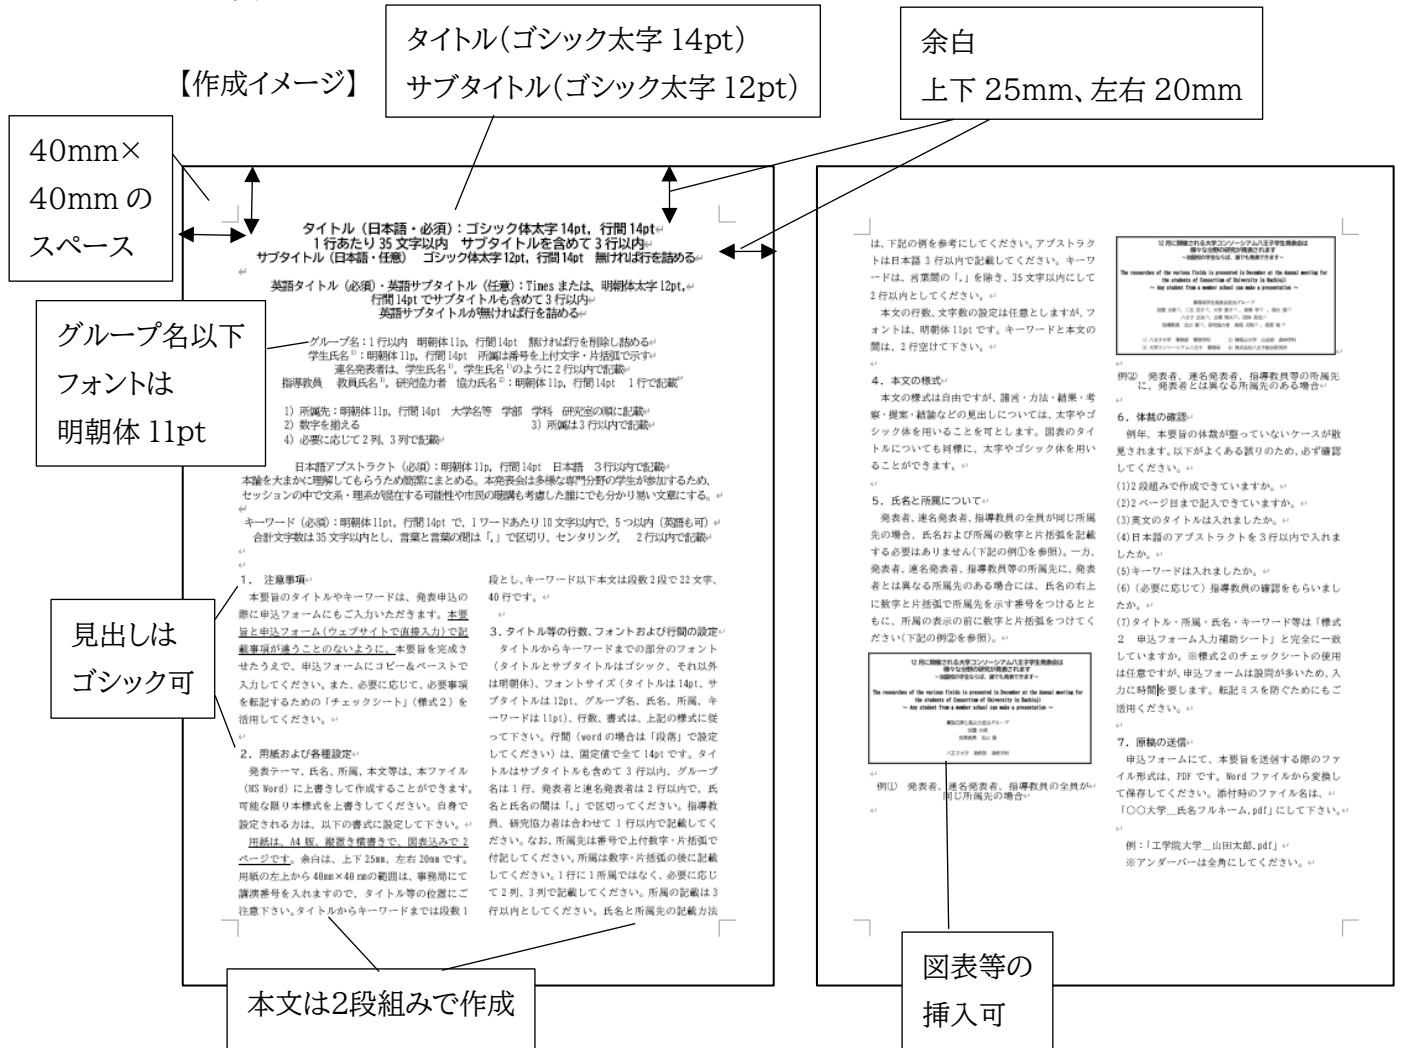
【作成イメージ】

タイトル(ゴシック太字 14pt)
サブタイトル(ゴシック太字 12pt)

余白
上下 25mm、左右 20mm

40mm×40mm のスペース

グループ名以下フォントは明朝体 11pt

見出しはゴシック可

本文は2段組みで作成

図表等の挿入可

タイトル（日本語・必須）：ゴシック体太字 14pt，行間 14pt
1 行あたり 35 文字以内 サブタイトルを含めて 3 行以内
サブタイトル（日本語・任意） ゴシック体太字 12pt，行間 14pt 無ければ行を詰める

英語タイトル（必須）・英語サブタイトル（任意）：Times または、明朝体太字 12pt，
行間 14pt でサブタイトルも含めて 3 行以内
英語サブタイトルが無ければ行を詰める

グループ名：1 行以内 明朝体 11p，行間 14pt 無ければ行を削除し詰める
学生氏名 1)：明朝体 11p，行間 14pt 所属は番号を上付文字・片括弧で示す
連名発表者は、学生氏名 1)，学生氏名 2)のように 2 行以内で記載
指導教員 教員氏名 3)，研究協力者 協力氏名 4)：明朝体 11p，行間 14pt 1 行で記載

1) 所属先：明朝体 11p，行間 14pt 大学名等 学部 学科 研究室の順に記載
2) 数字を揃える 3) 所属は 3 行以内で記載
4) 必要に応じて 2 列、3 列で記載

日本語アブストラクト（必須）：明朝体 11p，行間 14pt 日本語 3 行以内で記載
本論を大まかに理解してもらうため簡潔にまとめる。本発表会は多様な専門分野の学生が参加するため、セッションの中で文系・理系が混在する可能性や市民の聴講も考慮した誰にでも分かり易い文章にする。

キーワード（必須）：明朝体 11pt，行間 14pt で，1 ワードあたり 10 文字以内で、5 つ以内（英語も可）
合計文字数は 35 文字以内とし、言葉と言葉の間は「，」で区切り、センタリング。 2 行以内で記載

1． 注意事項
本要旨のタイトルやキーワードは、発表申込の際に申込フォームにもご入力いただきます。本要旨と申込フォーム（ウェブサイトで直接入力）で記載事項が違うことのないように、本要旨を完成させたうえで、申込フォームにコピー＆ペーストで入力してください。また、必要に応じて、必要事項を転記するための「チェックシート」（様式 2）を活用してください。

2． 用紙および各種設定
発表テーマ、氏名、所属、本文等は、本ファイル（MS Word）に上書きして作成することができます。可能な限り本様式を上書きしてください。自身で設定される方は、以下の書式に設定して下さい。
用紙は、A4 縦、縦置き横書きで、図表込みで 2 ページです。余白は、上下 25mm、左右 20mm です。用紙の左上から 40mm×40mm の範囲は、事務局にて講演番号を入れますので、タイトル等の位置にご注意下さい。タイトルからキーワードまでは段数 1 段とし、キーワード以下本文は段数 2 段で 22 文字、40 行です。

3． タイトル等の行数、フォントおよび行間の設定
タイトルからキーワードまでの部分のフォント（タイトルとサブタイトルはゴシック、それ以外は明朝体）、フォントサイズ（タイトルは 14pt、サブタイトルは 12pt、グループ名、氏名、所属、キーワードは 11pt）、行数、書式は、上記の様式に従って下さい。行間（word の場合は「段落」で設定してください）は、固定値で全て 14pt です。タイトルはサブタイトルも含めて 3 行以内、グループ名は 1 行、発表者と連名発表者は 2 行以内で、氏名と氏名の間は「，」で区切ってください。指導教員、研究協力者は合わせて 1 行以内で記載してください。なお、所属先は番号で上付数字・片括弧で付記してください。所属は数字・片括弧の後に記載してください。1 行に 1 所属ではなく、必要に応じて 2 列、3 列で記載してください。所属の記載は 3 行以内としてください。氏名と所属先の記載方法は、下記の例を参考にしてください。アブストラクトは日本語 3 行以内で記載してください。キーワードは、言葉間の「，」を除き、35 文字以内にして 2 行以内としてください。
本文の行数、文字数の設定は任意としますが、フォントは、明朝体 11pt です。キーワードと本文の間は、2 行空けて下さい。

4． 本文の様式
本文の様式は自由ですが、諸言・方法・結果・考察・提案・結論などの見出しについては、太字やゴシック体を用いることを可とします。図表のタイトルについても同様に、太字やゴシック体を用いることができます。

5． 氏名と所属について
発表者、連名発表者、指導教員の全員が同じ所属先の場合、氏名および所属の数字と片括弧を記載する必要はありません（下記の例①を参照）。一方、発表者、連名発表者、指導教員等の所属先に、発表者とは異なる所属先のある場合には、氏名の右上に数字と片括弧で所属先を示す番号をつけるとともに、所属の表示の前に数字と片括弧をつけてください（下記の例②を参照）。

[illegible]

例① 発表者、連名発表者、指導教員の全員が同じ所属先の場合

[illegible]

例② 発表者、連名発表者、指導教員等の所属先に、発表者とは異なる所属先のある場合

6． 体裁の確認
例年、本要旨の体裁が整っていないケースが散見されます。以下がよくある誤りのため、必ず確認してください。
(1)2 段組みで作成できていますか。
(2)2 ページ目まで記入できていますか。
(3)英文のタイトルは入れましたか。
(4)日本語のアブストラクトを 3 行以内で入れましたか。
(5)キーワードは入れましたか。
(6)（必要に応じて）指導教員の確認をもらいましたか。
(7)タイトル・所属・氏名・キーワード等は「様式 2 申込フォーム入力補助シート」と完全に一致していますか。※様式 2 のチェックシートの使用は任意ですが、申込フォームは設問が多いため、入力に時間を要します。転記ミスを防ぐためにもご活用ください。

7． 原稿の送信
申込フォームにて、本要旨を送信する際のファイル形式は、PDF です。Word ファイルから変換して保存してください。添付時のファイル名は、「〇〇大学＿氏名フルネーム.pdf」にして下さい。

例：「工学院大学＿山田太郎.pdf」
※アンダーバーは全角にしてください。